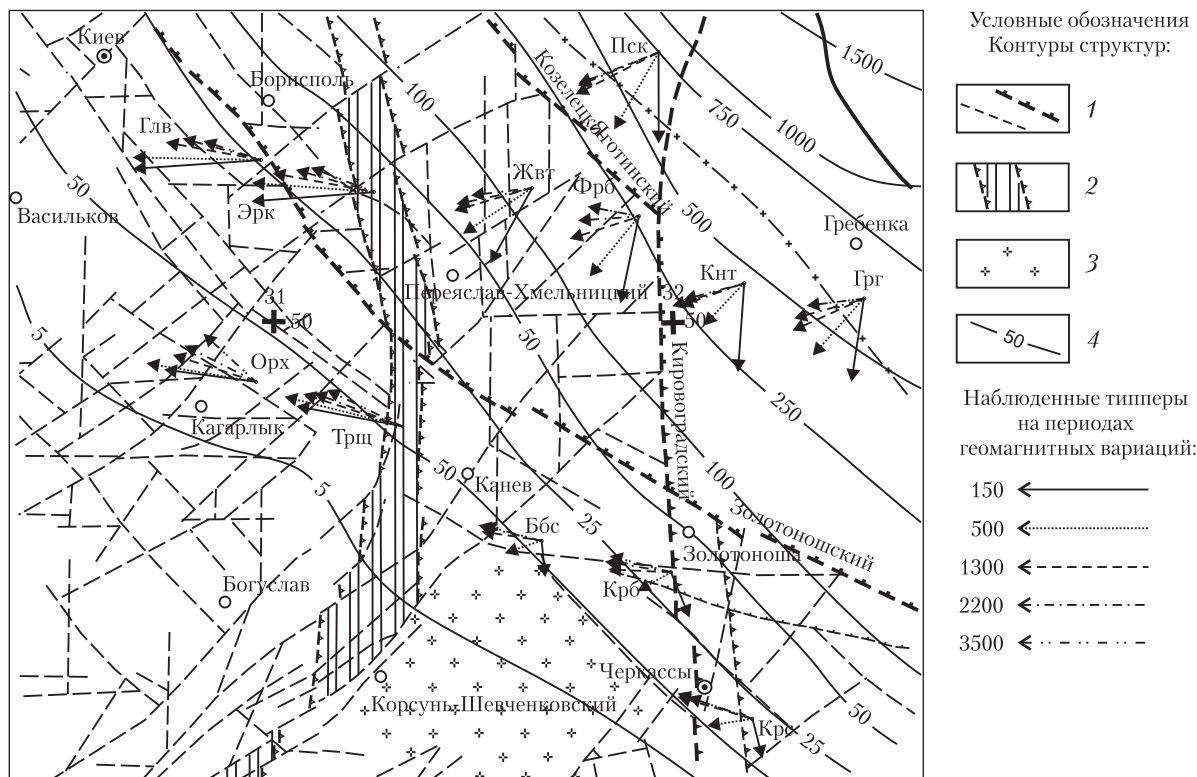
Киев
Борисполь
Пск
1500
Козелецко-Котинский
750
1000
Глв
Жвт
Фрб
Эрк
500
Васильков
50
100
Гребенка
Переяслав-Хмельницкий
32
Кнт
Грг
31
50
50
5
Орх
Кировоградский
250
Кагарлык
Трщ
50
Канев
100
25
Ббс
Золотоношский
Золотоноша
5
Богуслав
Крб
Черкассы
Корсунь-Шевченковский
Крс
50
25

Условные обозначения
Контуры структур:
1
2
3
50
4
Наблюденные типперы на периодах геомагнитных вариаций:
150
500
1300
2200
3500